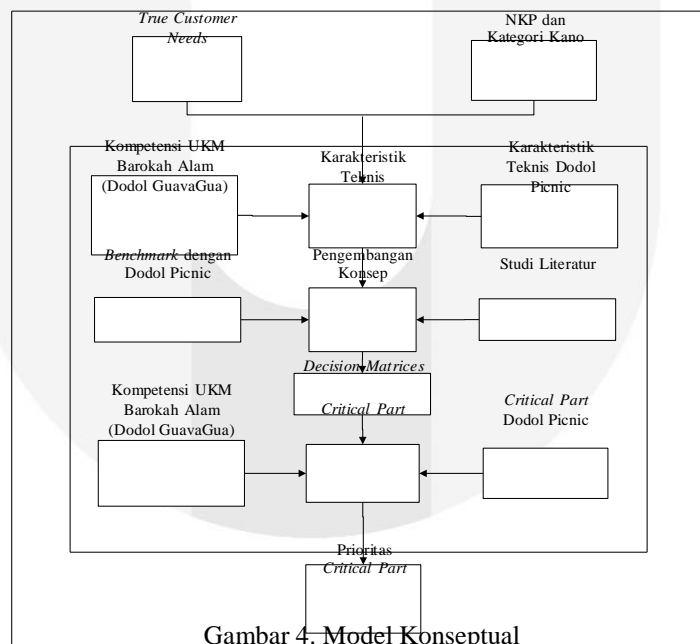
True Customer Needs

NKP dan Kategori Kano

Kompetensi UKM Barokah Alam (Dodol GuavaGua)

Karakteristik Teknis

Karakteristik Teknis Dodol Picnic

Benchmark dengan Dodol Picnic

Pengembangan Konsep

Studi Literatur

Decision Matrices

Kompetensi UKM Barokah Alam (Dodol GuavaGua)

Critical Part

Critical Part Dodol Picnic

Prioritas Critical Part

Gambar 4. Model Konseptual